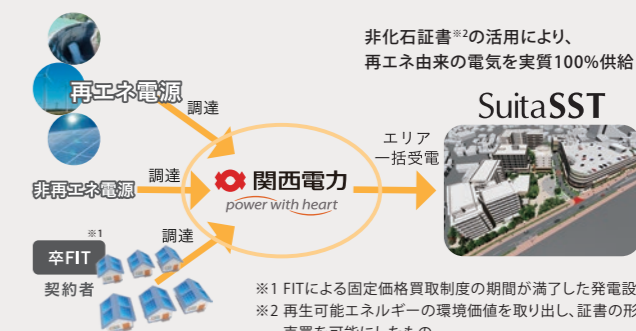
非化石証書※2の活用により、
再エネ由来の電気を実質100%供給

再エネ電源

調達

非再エネ電源

調達

関西電力
power with heart

エリア
一括受電

Suita SST

※1
卒FIT
契約者

調達

※1 FITによる固定価格買取制度の期間が満了した発電設
※2 再生可能エネルギーの環境価値を取り出し、証書の形
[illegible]